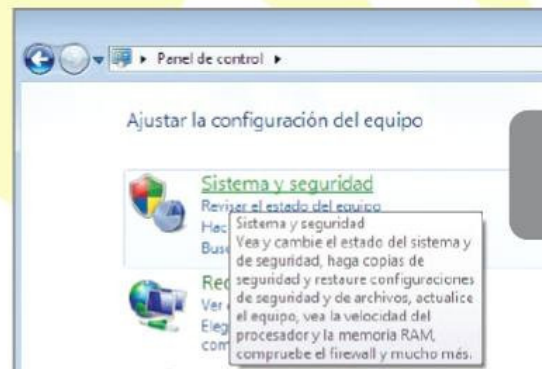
Panel de control ▸

Ajustar la configuración del equipo

Sistema y seguridad
Revisar el estado del equipo
Hac
Bus

Sistema y seguridad
Vea y cambie el estado del sistema y de seguridad, haga copias de seguridad y restaure configuraciones de seguridad y de archivos, actualice el equipo, vea la velocidad del procesador y la memoria RAM, compruebe el firewall y mucho más.

Red
Ver
Eleg
com